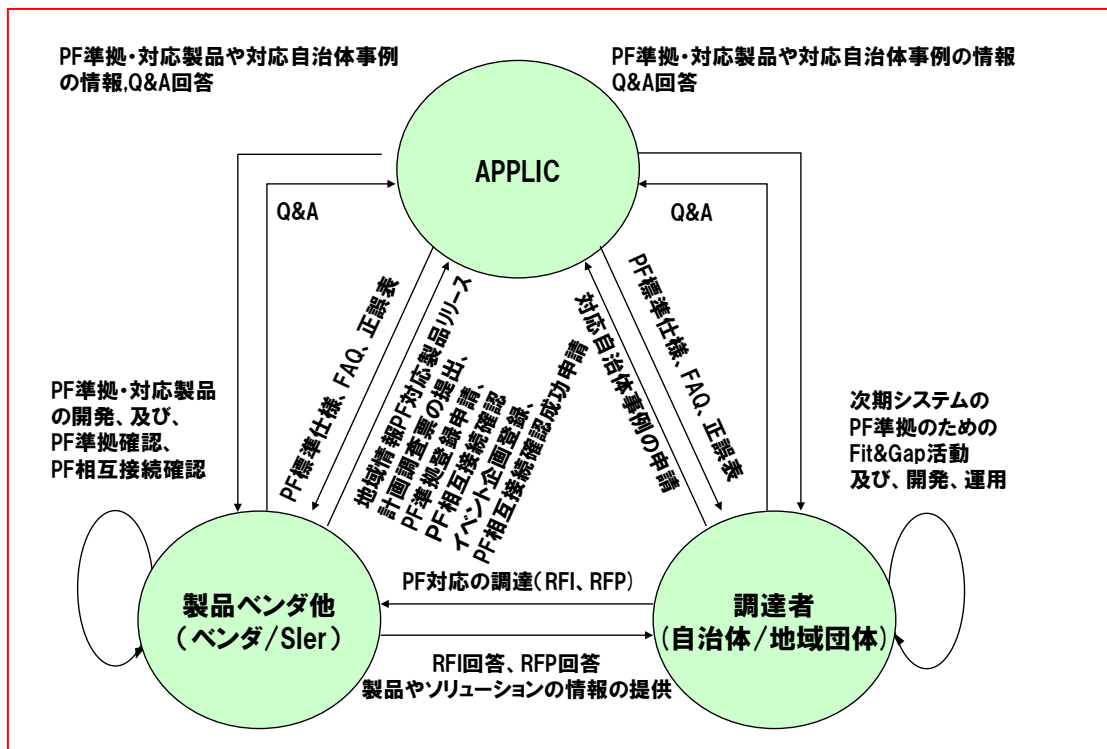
PF準拠・対応製品や対応自治体事例の情報,Q&A回答

PF準拠・対応製品や対応自治体事例の情報 Q&A回答

APPLIC

Q&A

Q&A

PF標準仕様、FAQ、正誤表

地域情報PF対応製品リリース計画調査票の提出、PF準拠登録申請、PF相互接続確認イベント企画登録、PF相互接続確認成功申請

対応自治体事例の申請

PF標準仕様、FAQ、正誤表

PF準拠・対応製品の開発、及び、PF準拠確認、PF相互接続確認

次期システムのPF準拠のためのFit&Gap活動及び、開発、運用

製品ベンダ他（ベンダ/SIer）

PF対応の調達（RFI、RFP）

RFI回答、RFP回答
製品やソリューションの情報の提供

調達者（自治体/地域団体）